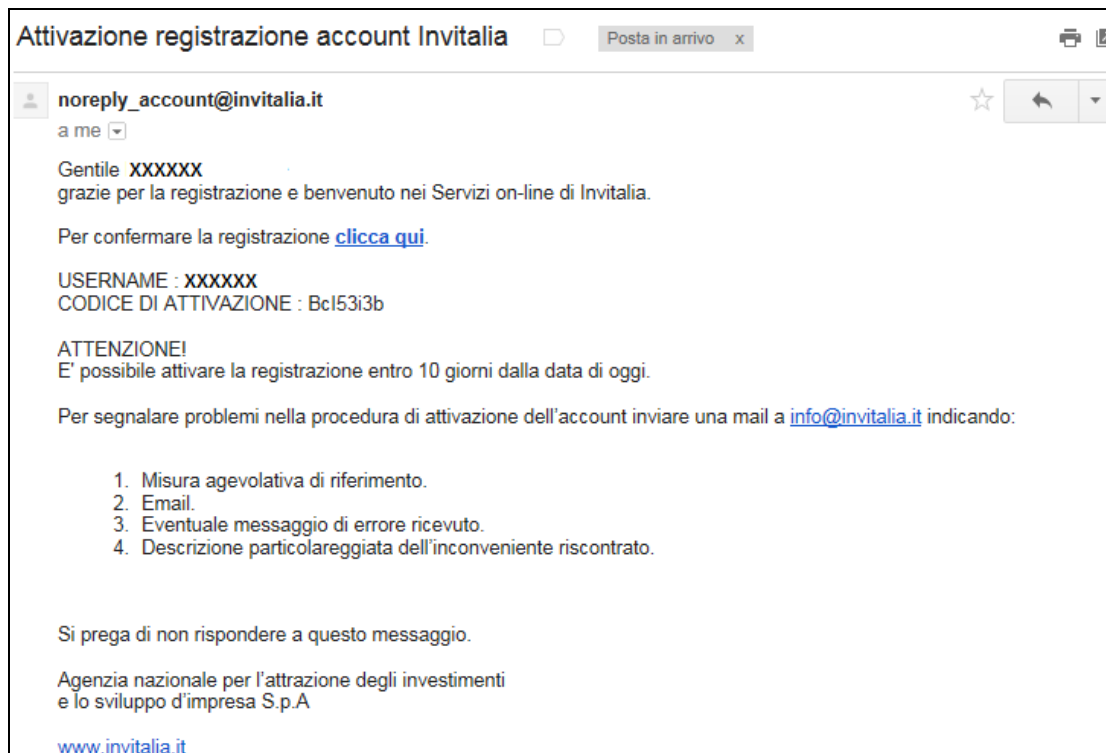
Attivazione registrazione account Invitalia

Posta in arrivo x

noreply_account@invitalia.it

a me

Gentile **XXXXXX**
grazie per la registrazione e benvenuto nei Servizi on-line di Invitalia.

Per confermare la registrazione clicca qui.

USERNAME : **XXXXXX**
CODICE DI ATTIVAZIONE : Bcl53i3b

ATTENZIONE!
E' possibile attivare la registrazione entro 10 giorni dalla data di oggi.

Per segnalare problemi nella procedura di attivazione dell'account inviare una mail a info@invitalia.it indicando:

1. Misura agevolativa di riferimento.
2. Email.
3. Eventuale messaggio di errore ricevuto.
4. Descrizione particolareggiata dell'inconveniente riscontrato.

Si prega di non rispondere a questo messaggio.

Agenzia nazionale per l'attrazione degli investimenti
e lo sviluppo d'impresa S.p.A

www.invitalia.it